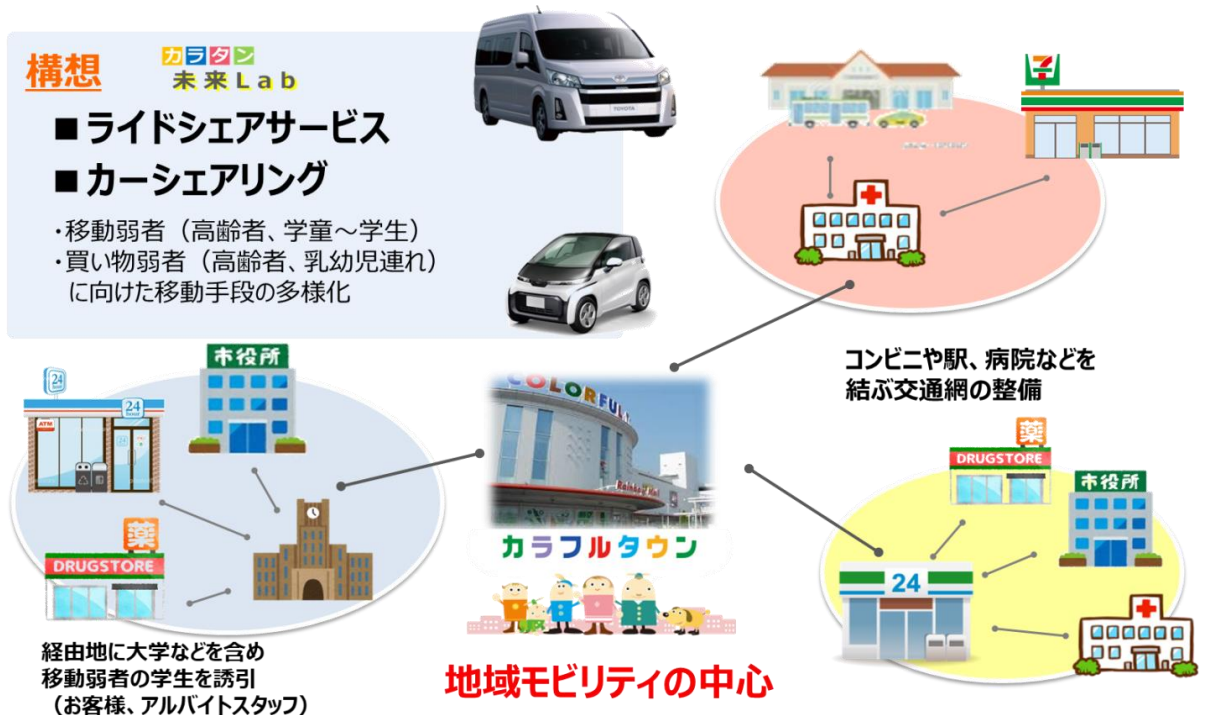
構想

カラタン
未来Lab

■ ライドシェアサービス
■ カーシェアリング

・移動弱者（高齢者、学童～学生）
・買い物弱者（高齢者、乳幼児連れ）
に向けた移動手段の多様化

TOYOTA

市役所

24

ATM

24

DRUGSTORE

薬

COLORFUL

Rainbow Walk

カラフルタウン

コンビニや駅、病院などを
結ぶ交通網の整備

薬
DRUGSTORE

市役所

24

経由地に大学などを含め
移動弱者の学生を誘引
（お客様、アルバイトスタッフ）

地域モビリティの中心